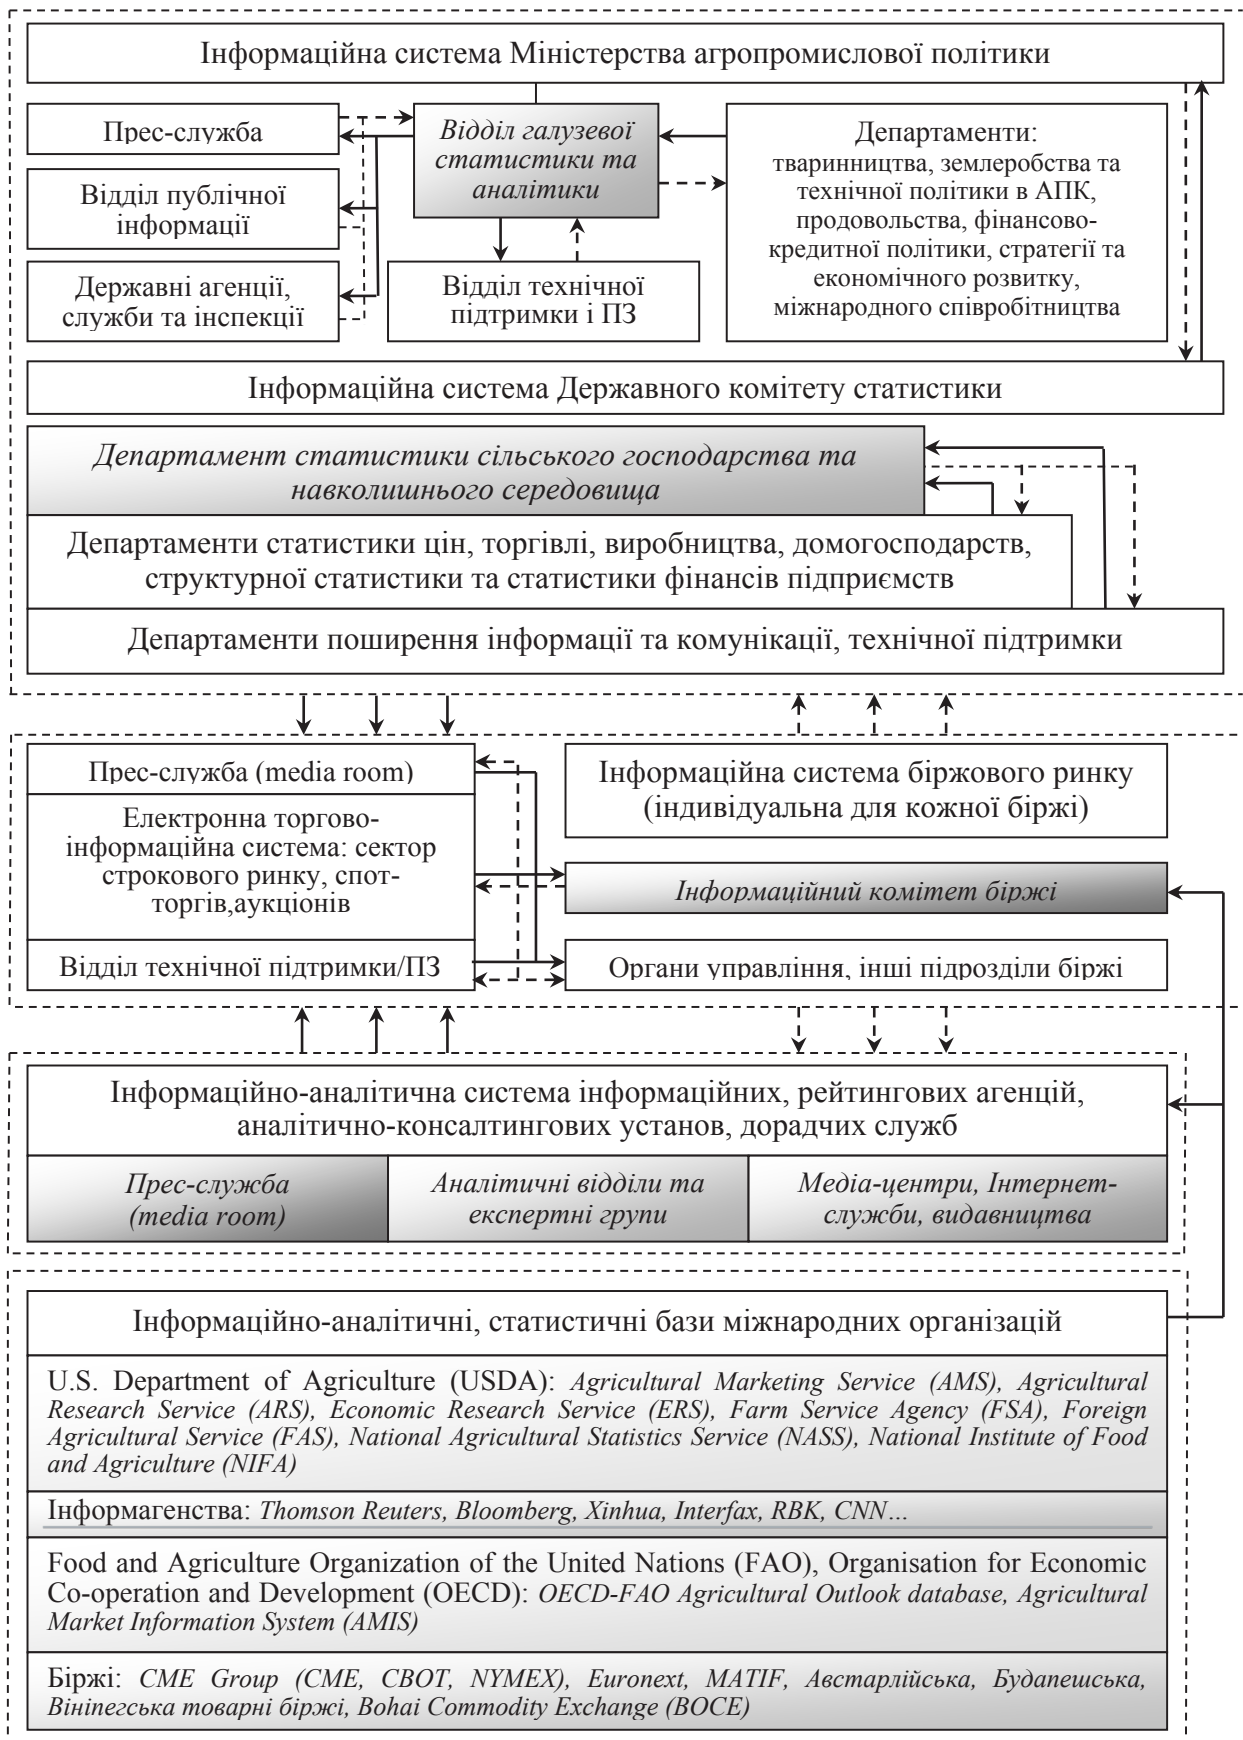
Інформаційна система Міністерства агропромислової політики

Прес-служба

Відділ галузевої статистики та аналітики

Департаменти: тваринництва, землеробства та технічної політики в АПК, продовольства, фінансово-кредитної політики, стратегії та економічного розвитку, міжнародного співробітництва

Відділ публічної інформації

Державні агенції, служби та інспекції

Відділ технічної підтримки і ПЗ

Інформаційна система Державного комітету статистики

Департамент статистики сільського господарства та навколишнього середовища

Департаменти статистики цін, торгівлі, виробництва, домогосподарств, структурної статистики та статистики фінансів підприємств

Департаменти поширення інформації та комунікації, технічної підтримки

Прес-служба (media room)

Електронна торгово-інформаційна система: сектор строкового ринку, спот-торгів,аукціонів

Відділ технічної підтримки/ПЗ

Інформаційна система біржового ринку (індивідуальна для кожної біржі)

Інформаційний комітет біржі

Органи управління, інші підрозділи біржі

Інформаційно-аналітична система інформаційних, рейтингових агенцій, аналітично-консалтингових установ, дорадчих служб

Прес-служба (media room)

Аналітичні відділи та експертні групи

Медіа-центри, Інтернет-служби, видавництва

Інформаційно-аналітичні, статистичні бази міжнародних організацій

U.S. Department of Agriculture (USDA): Agricultural Marketing Service (AMS), Agricultural Research Service (ARS), Economic Research Service (ERS), Farm Service Agency (FSA), Foreign Agricultural Service (FAS), National Agricultural Statistics Service (NASS), National Institute of Food and Agriculture (NIFA)

Інформагенства: Thomson Reuters, Bloomberg, Xinhua, Interfax, RBK, CNN…

Food and Agriculture Organization of the United Nations (FAO), Organisation for Economic Co-operation and Development (OECD): OECD-FAO Agricultural Outlook database, Agricultural Market Information System (AMIS)

Біржі: CME Group (CME, CBOT, NYMEX), Euronext, MATIF, Австарлійська, Будапешська, Вінінегська товарні біржі, Bohai Commodity Exchange (BOCE)